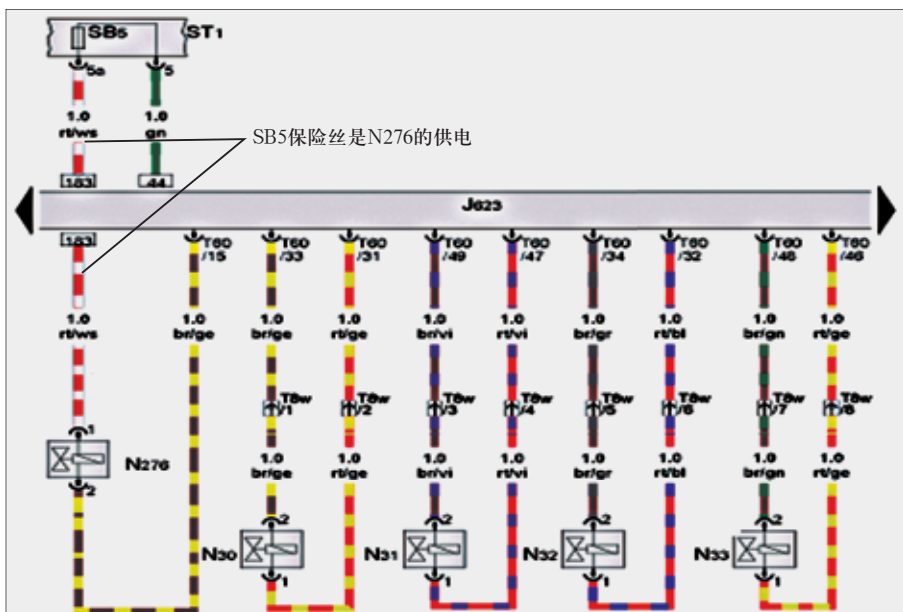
SB5
ST1
5a
5
1.0
rt/ws
1.0
gn
SB5保险丝是N276的供电
183
44
J623
183
T60 /15
T60 /33
T60 /31
T60 /49
T60 /47
T60 /34
T60 /32
T60 /48
T60 /46
1.0 rt/ws
1.0 br/ge
1.0 br/ge
1.0 rt/ge
1.0 br/vi
1.0 rt/vi
1.0 br/gr
1.0 rt/bl
1.0 br/gn
1.0 rt/ge
T8w /1
T8w /2
T8w /3
T8w /4
T8w /5
T8w /6
T8w /7
T8w /8
1
N276
2
1.0 br/ge
1.0 rt/ge
1.0 br/vi
1.0 rt/vi
1.0 br/gr
1.0 rt/bl
1.0 br/gn
1.0 rt/ge
2
N30
1
2
N31
1
2
N32
1
2
N33
1